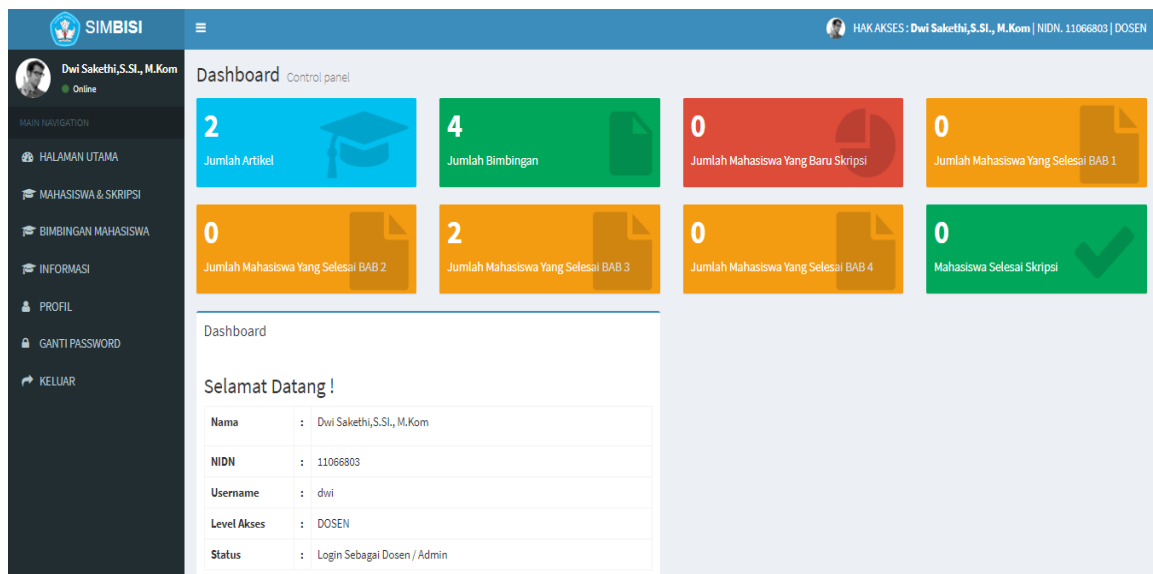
SIMBISI

≡

HAK AKSES : Dwi Sakethi,S.SI., M.Kom | NIDN. 11066803 | DOSEN

Dwi Sakethi,S.SI., M.Kom
Online

MAIN NAVIGATION

HALAMAN UTAMA

MAHASISWA & SKRIPSI

BIMBINGAN MAHASISWA

INFORMASI

PROFIL

GANTI PASSWORD

KELUAR

Dashboard Control panel

2
Jumlah Artikel

4
Jumlah Bimbingan

0
Jumlah Mahasiswa Yang Baru Skripsi

0
Jumlah Mahasiswa Yang Selesai BAB 1

0
Jumlah Mahasiswa Yang Selesai BAB 2

2
Jumlah Mahasiswa Yang Selesai BAB 3

0
Jumlah Mahasiswa Yang Selesai BAB 4

0
Mahasiswa Selesai Skripsi

Dashboard

Selamat Datang !

| | | |
|---|---|---|
| Nama | : | Dwi Sakethi,S.SI., M.Kom |
| NIDN | : | 11066803 |
| Username | : | dwi |
| Level Akses | : | DOSEN |
| Status | : | Login Sebagai Dosen / Admin |